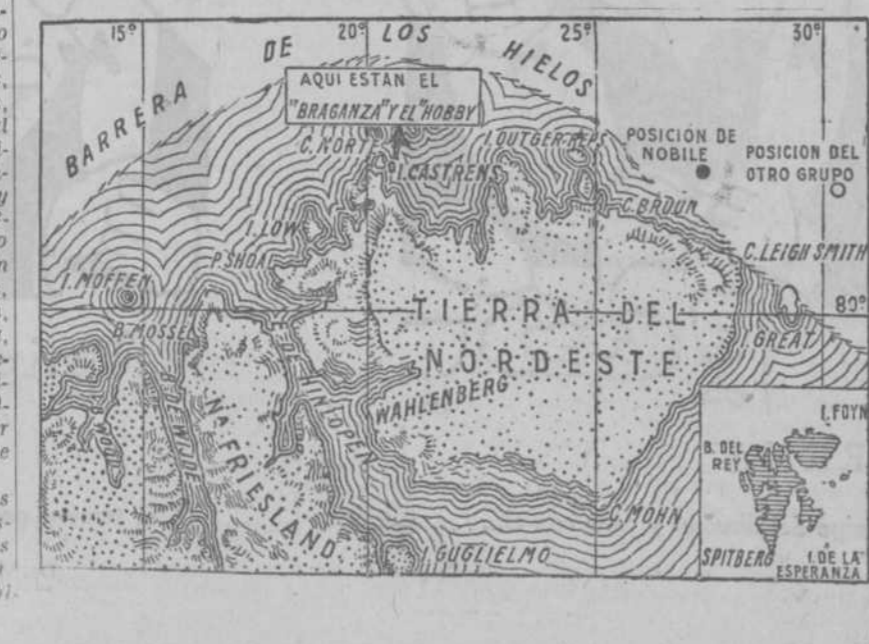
15° 20° 25° 30°

BARRERA DE LOS HIELOS

AQUI ESTAN EL "BRAGANZA" Y EL "HOBBY"

C. NORT

I. CASTRENS

I. OUTGER R.

POSICION DE NOBILE

POSICION DEL OTRO GRUPO

C. BROUN

C. LEIGH SMITH

I. LOW

P. SHOA

I. MOFFEN

B. MOSSEL

80°

TIERRA DEL NORDESTE

I. GREAT

WAHLENBERG

HINLOPEN

N. A. FRIESLAND

C. MOHN

I. GUGLIELMO

I. FOYN

B. DEL REY

SPITBERG

I. DE LA ESPERANZA